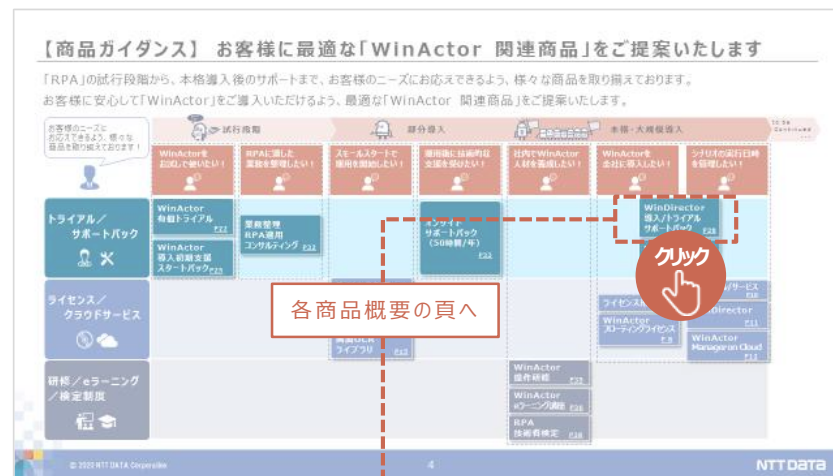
【商品ガイダンス】 お客様に最適な「WinActor 関連商品」をご提案いたします

「RPA」の試行段階から、本格導入後のサポートまで、お客様のニーズにお応えできるよう、様々な商品を取り揃えております。
お客様に安心して「WinActor」をご導入いただけるよう、最適な「WinActor 関連商品」をご提案いたします。

お客様のニーズにお応えできるよう、様々な商品を取り揃えております！

試行段階

部分導入

本格・大規模導入

To Be Continued

WinActorをお試しで使いたい！

RPAに適した業務を整理したい！

スモールスタートで運用を開始したい！

運用面に技術的な支援を受けたい！

社内でWinActor人材を養成したい！

WinActorを全社に導入したい！

シナリオの実行日時を管理したい！

トライアル／サポートパック

WinActor 有償トライアル P.22

WinActor 導入前研修支援 スタートパック P.23

業務整理 RPA適用 コンサルティング P.23

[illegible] サポートパック (50時間/年) P.25

WinDirector 導入/トライアル サポートパック P.28

クリック

ライセンス／クラウドサービス

ライセンス

WinActor フローティングライセンス P.8

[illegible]ライブラリ P.13

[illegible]/サービス P.10

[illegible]Director P.11

WinActor Management Cloud P.12

各商品概要の頁へ

研修／eラーニング／検定制度

WinActor 操作研修 P.29

WinActor eラーニング講座 P.30

RPA 技術者検定 P.30

© 2020 NTT DATA Corporation

4

NTT Data